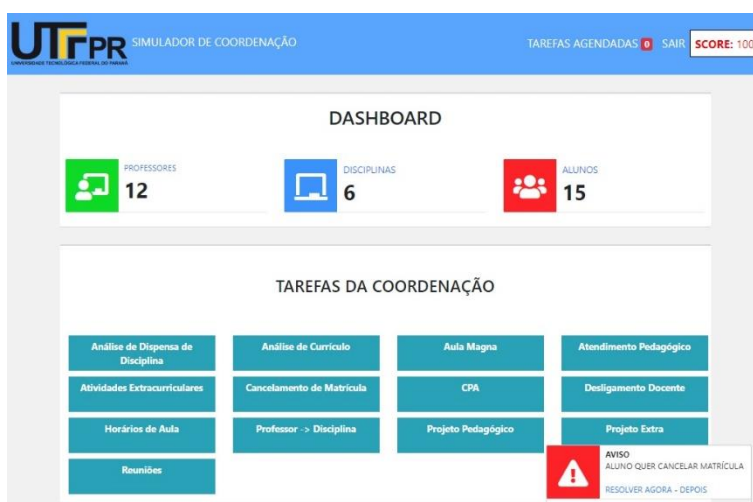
UTFPR UNIVERSIDADE TECNOLÓGICA FEDERAL DO PARANÁ SIMULADOR DE COORDENAÇÃO

TAREFAS AGENDADAS 0 SAIR SCORE: 100

DASHBOARD

PROFESSORES
12

DISCIPLINAS
6

ALUNOS
15

TAREFAS DA COORDENAÇÃO

Análise de Dispensa de Disciplina

Análise de Currículo

Aula Magna

Atendimento Pedagógico

Atividades Extracurriculares

Cancelamento de Matrícula

CPA

Desligamento Docente

Horários de Aula

Professor -> Disciplina

Projeto Pedagógico

Projeto Extra

Reuniões

AVISO
ALUNO QUER CANCELAR MATRÍCULA
RESOLVER AGORA - DEPOIS